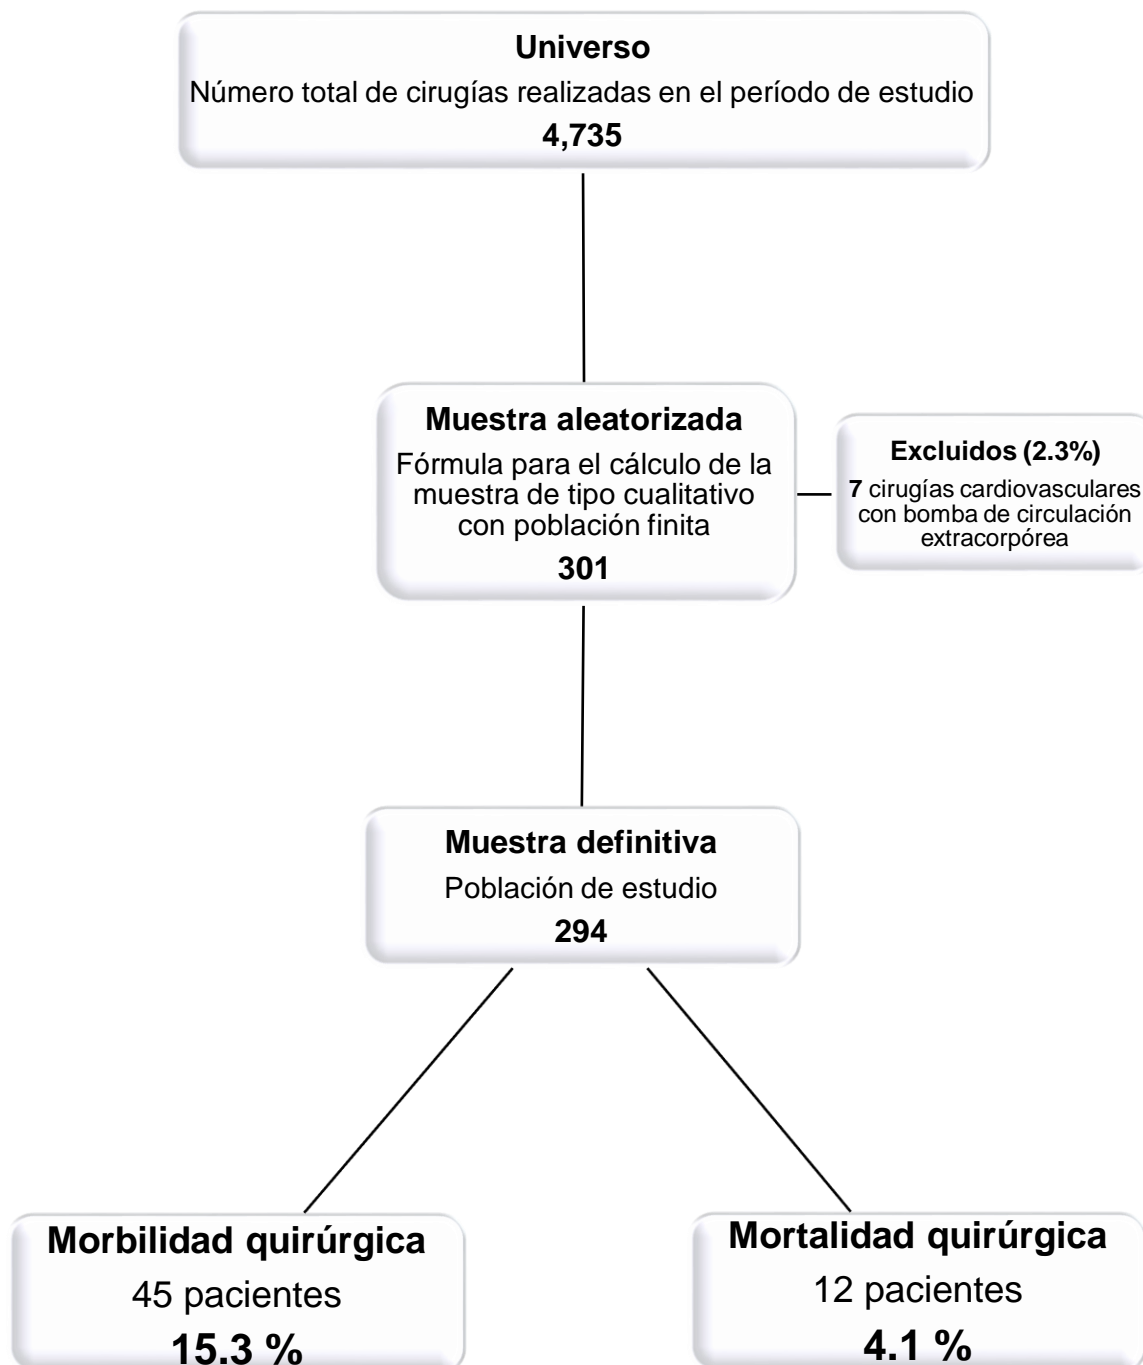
Universo
Número total de cirugías realizadas en el período de estudio
4,735

Muestra aleatorizada
Fórmula para el cálculo de la muestra de tipo cualitativo con población finita
301

Excluidos (2.3%)
7 cirugías cardiovasculares con bomba de circulación extracorpórea

Muestra definitiva
Población de estudio
294

Morbilidad quirúrgica
45 pacientes
15.3 %

Mortalidad quirúrgica
12 pacientes
4.1 %